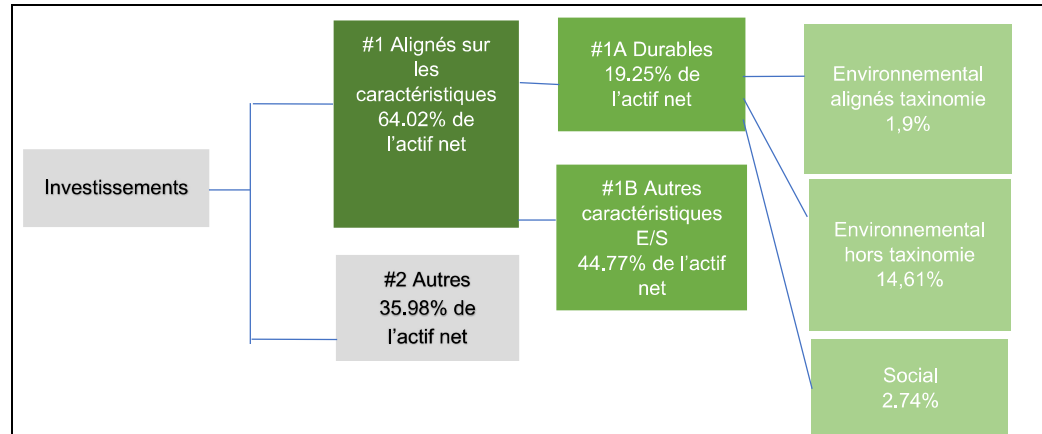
Investissements

#1 Alignés sur les caractéristiques 64.02% de l'actif net

#2 Autres 35.98% de l'actif net

#1A Durables 19.25% de l'actif net

#1B Autres caractéristiques E/S 44.77% de l'actif net

Environnemental alignés taxinomie 1,9%

Environnemental hors taxinomie 14,61%

Social 2.74%